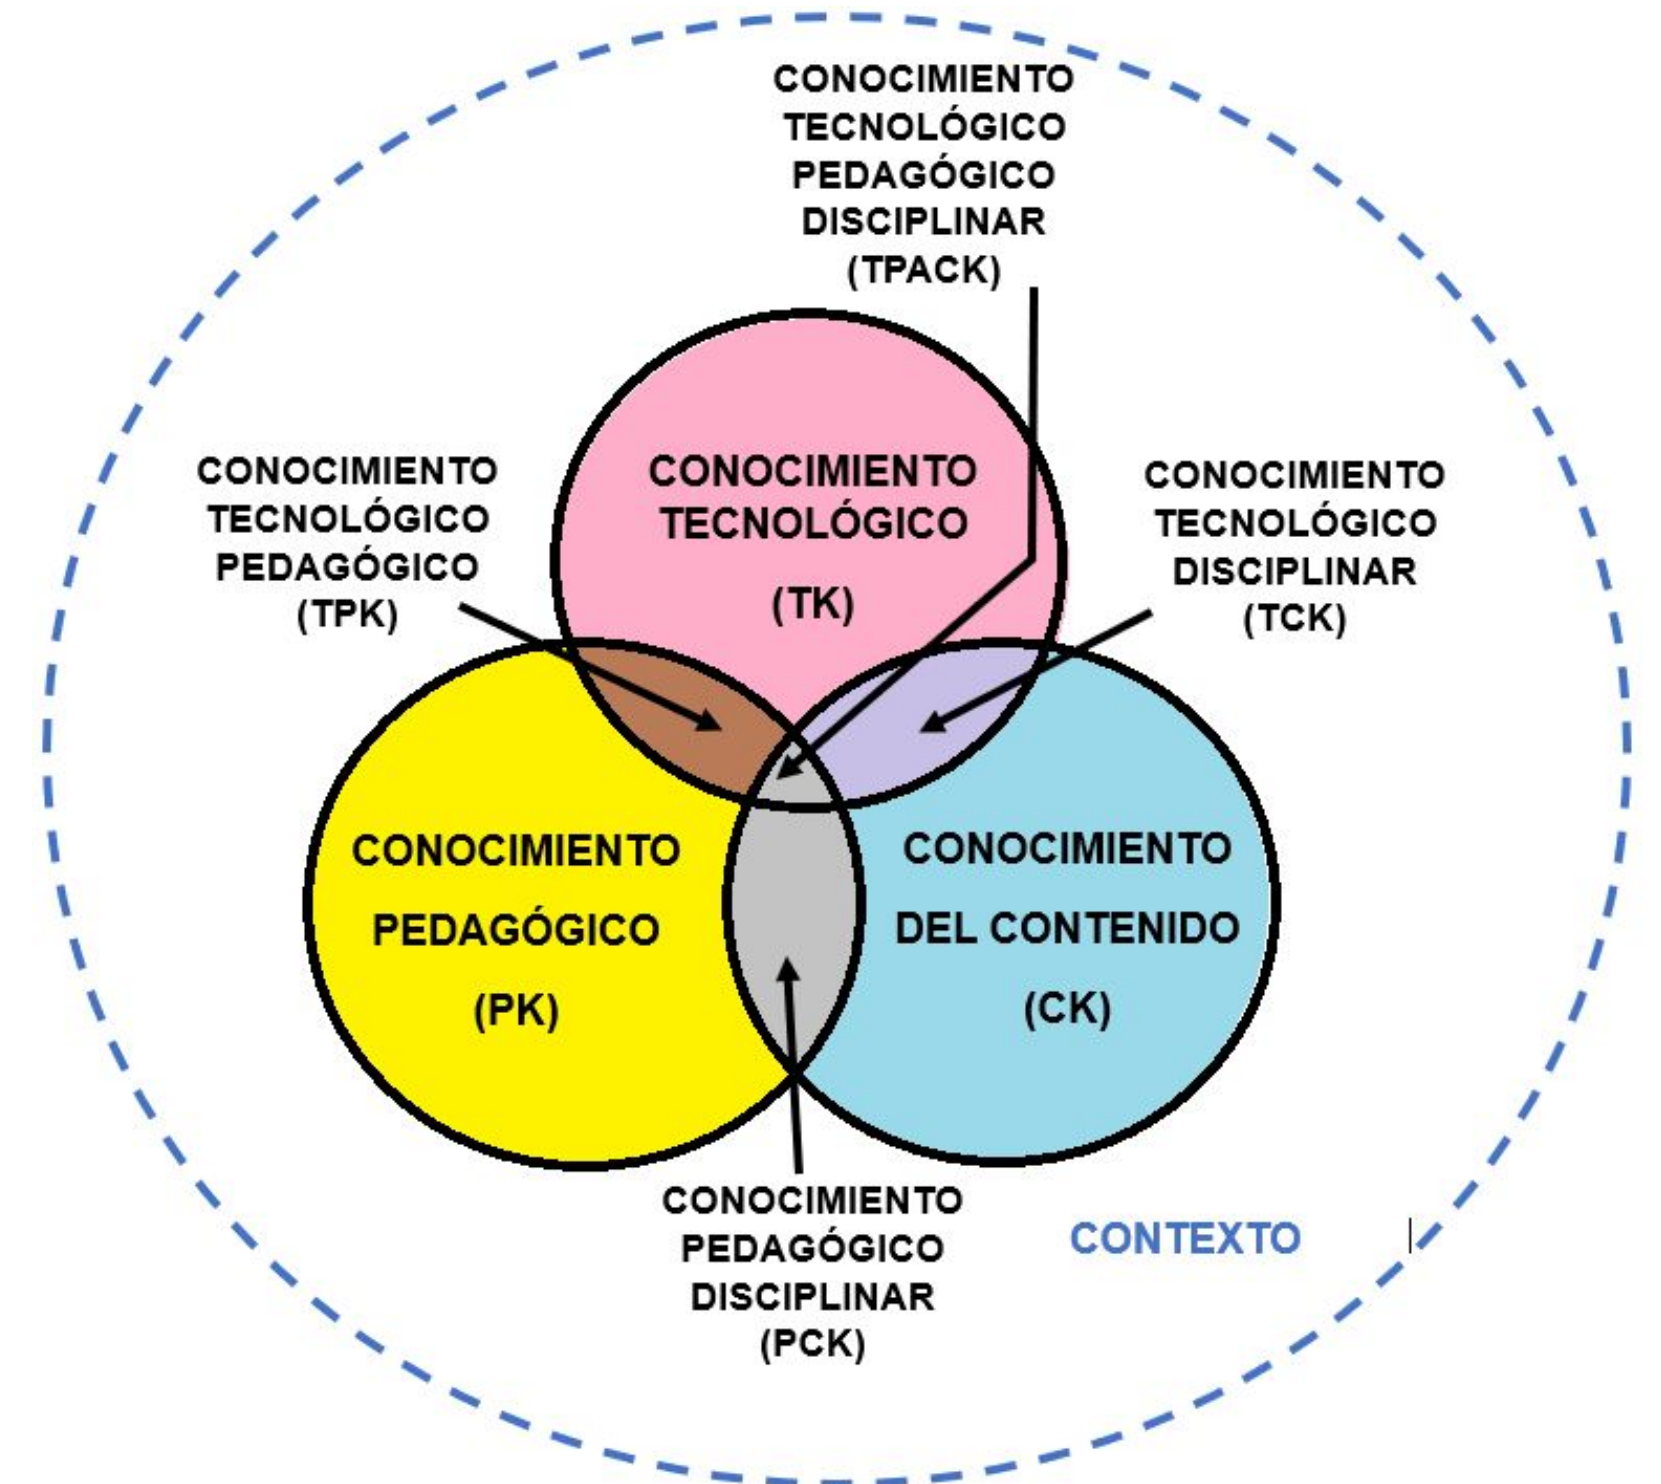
CONOCIMIENTO TECNOLÓGICO PEDAGÓGICO DISCIPLINAR (TPACK)

CONOCIMIENTO TECNOLÓGICO PEDAGÓGICO (TPK)

CONOCIMIENTO TECNOLÓGICO (TK)

CONOCIMIENTO TECNOLÓGICO DISCIPLINAR (TCK)

CONOCIMIENTO PEDAGÓGICO (PK)

CONOCIMIENTO DEL CONTENIDO (CK)

CONOCIMIENTO PEDAGÓGICO DISCIPLINAR (PCK)

CONTEXTO